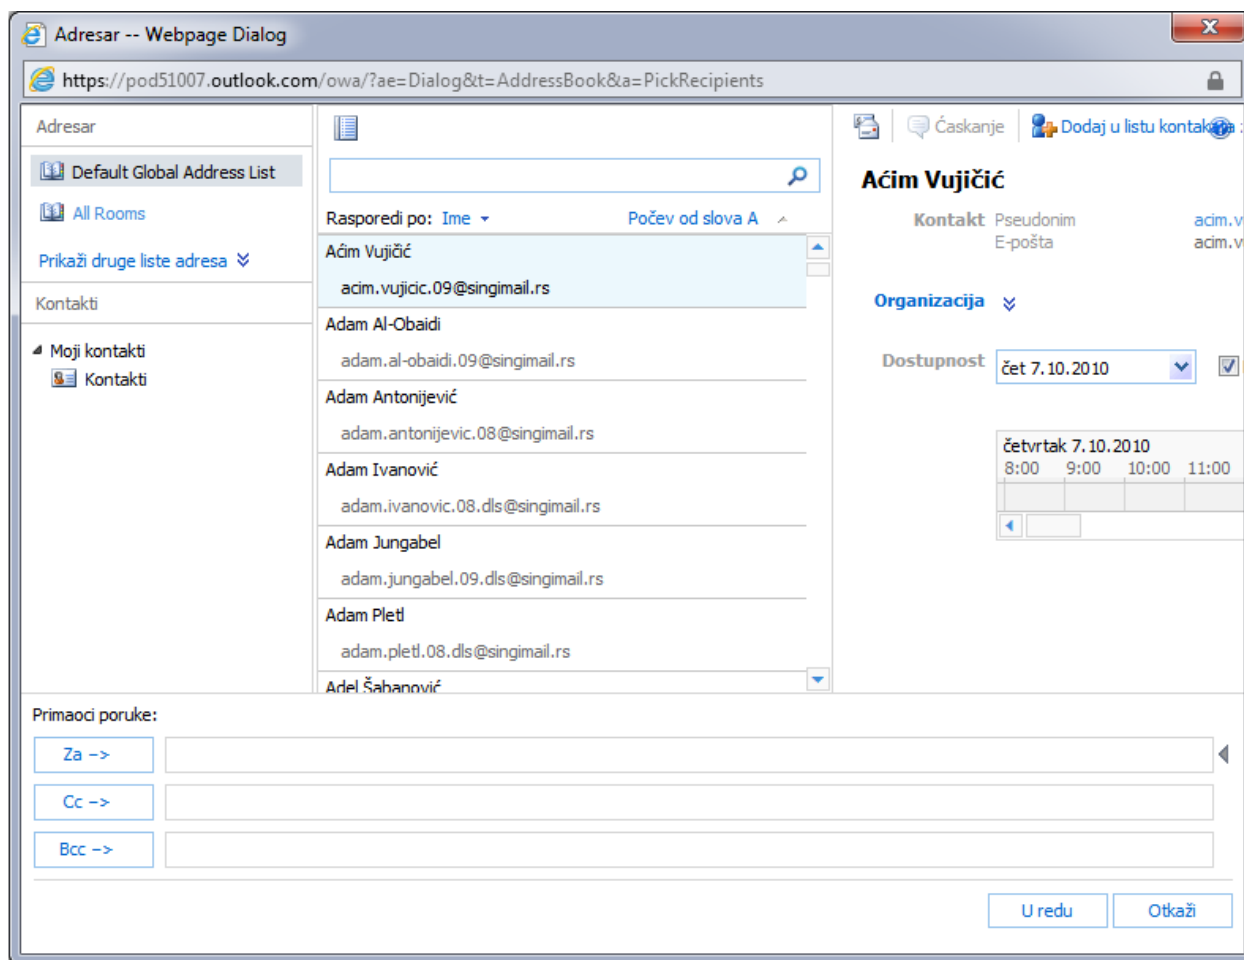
Adresar -- Webpage Dialog

https://pod51007.outlook.com/owa/?ae=Dialog&t=AddressBook&a=PickRecipients

Adresar

Default Global Address List

All Rooms

Prikaži druge liste adresa

Kontakti

Moji kontakti

Kontakti

Rasporedi po: Ime

Počev od slova A

Aćim Vujičić
acim.vujicic.09@singimail.rs

Adam Al-Obaidi
adam.al-obaidi.09@singimail.rs

Adam Antonijević
adam.antonijevic.08@singimail.rs

Adam Ivanović
adam.ivanovic.08.dls@singimail.rs

Adam Jungabel
adam.jungabel.09.dls@singimail.rs

Adam Pletl
adam.pletl.08.dls@singimail.rs

Adel Šabanović

Ćaskanje

Dodaj u listu konta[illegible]

Aćim Vujičić

Kontakt Pseudonim acim.v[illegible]
E-pošta acim.v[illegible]

Organizacija

Dostupnost čet 7.10.2010

četvrtak 7.10.2010
8:00 9:00 10:00 11:00

Primaoci poruke:

Za ->

Cc ->

Bcc ->

U redu

Otkaži